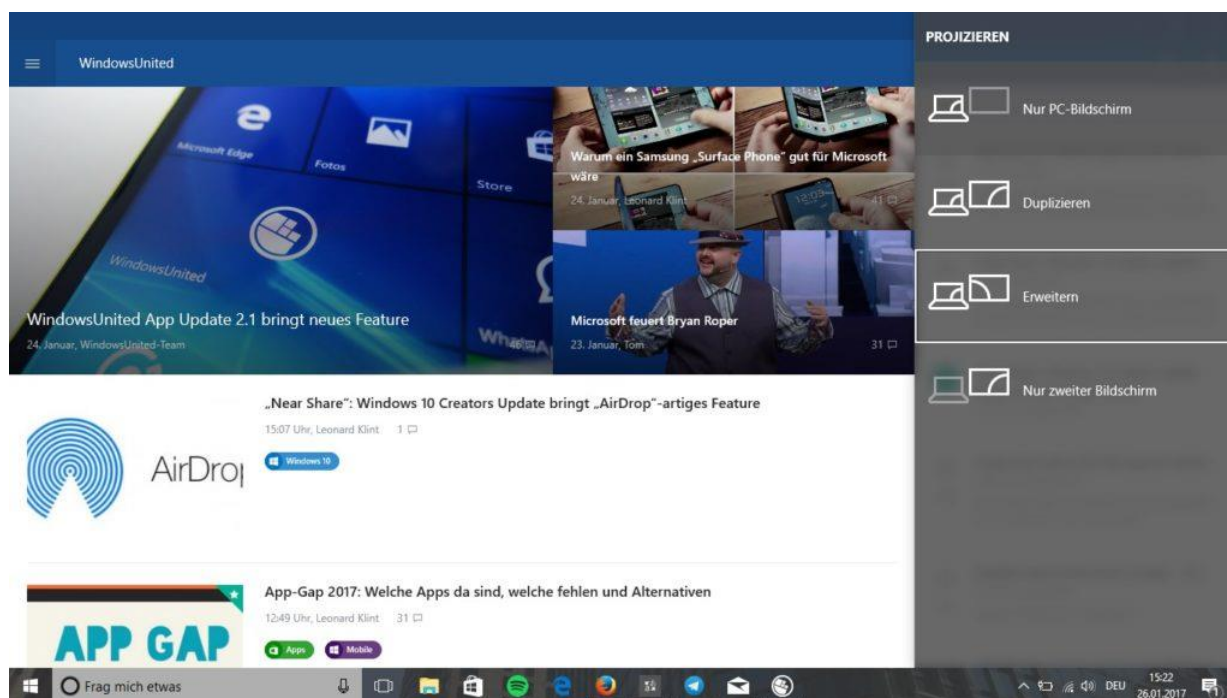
WindowsUnited

Microsoft Edge
Fotos
Store
WindowsUnited

WindowsUnited App Update 2.1 bringt neues Feature
24. Januar, WindowsUnited-Team

Warum ein Samsung „Surface Phone" gut für Microsoft wäre
24. Januar, Leonard Klint

Microsoft feuert Bryan Roper
23. Januar, Tom 31

AirDrop
„Near Share": Windows 10 Creators Update bringt „AirDrop"-artiges Feature
15:07 Uhr, Leonard Klint 1
Windows 10

APP GAP
App-Gap 2017: Welche Apps da sind, welche fehlen und Alternativen
12:49 Uhr, Leonard Klint 31
Apps
Mobile

PROJIZIEREN
Nur PC-Bildschirm
Duplizieren
Erweitern
Nur zweiter Bildschirm

Frag mich etwas
DEU 15:22 26.01.2017